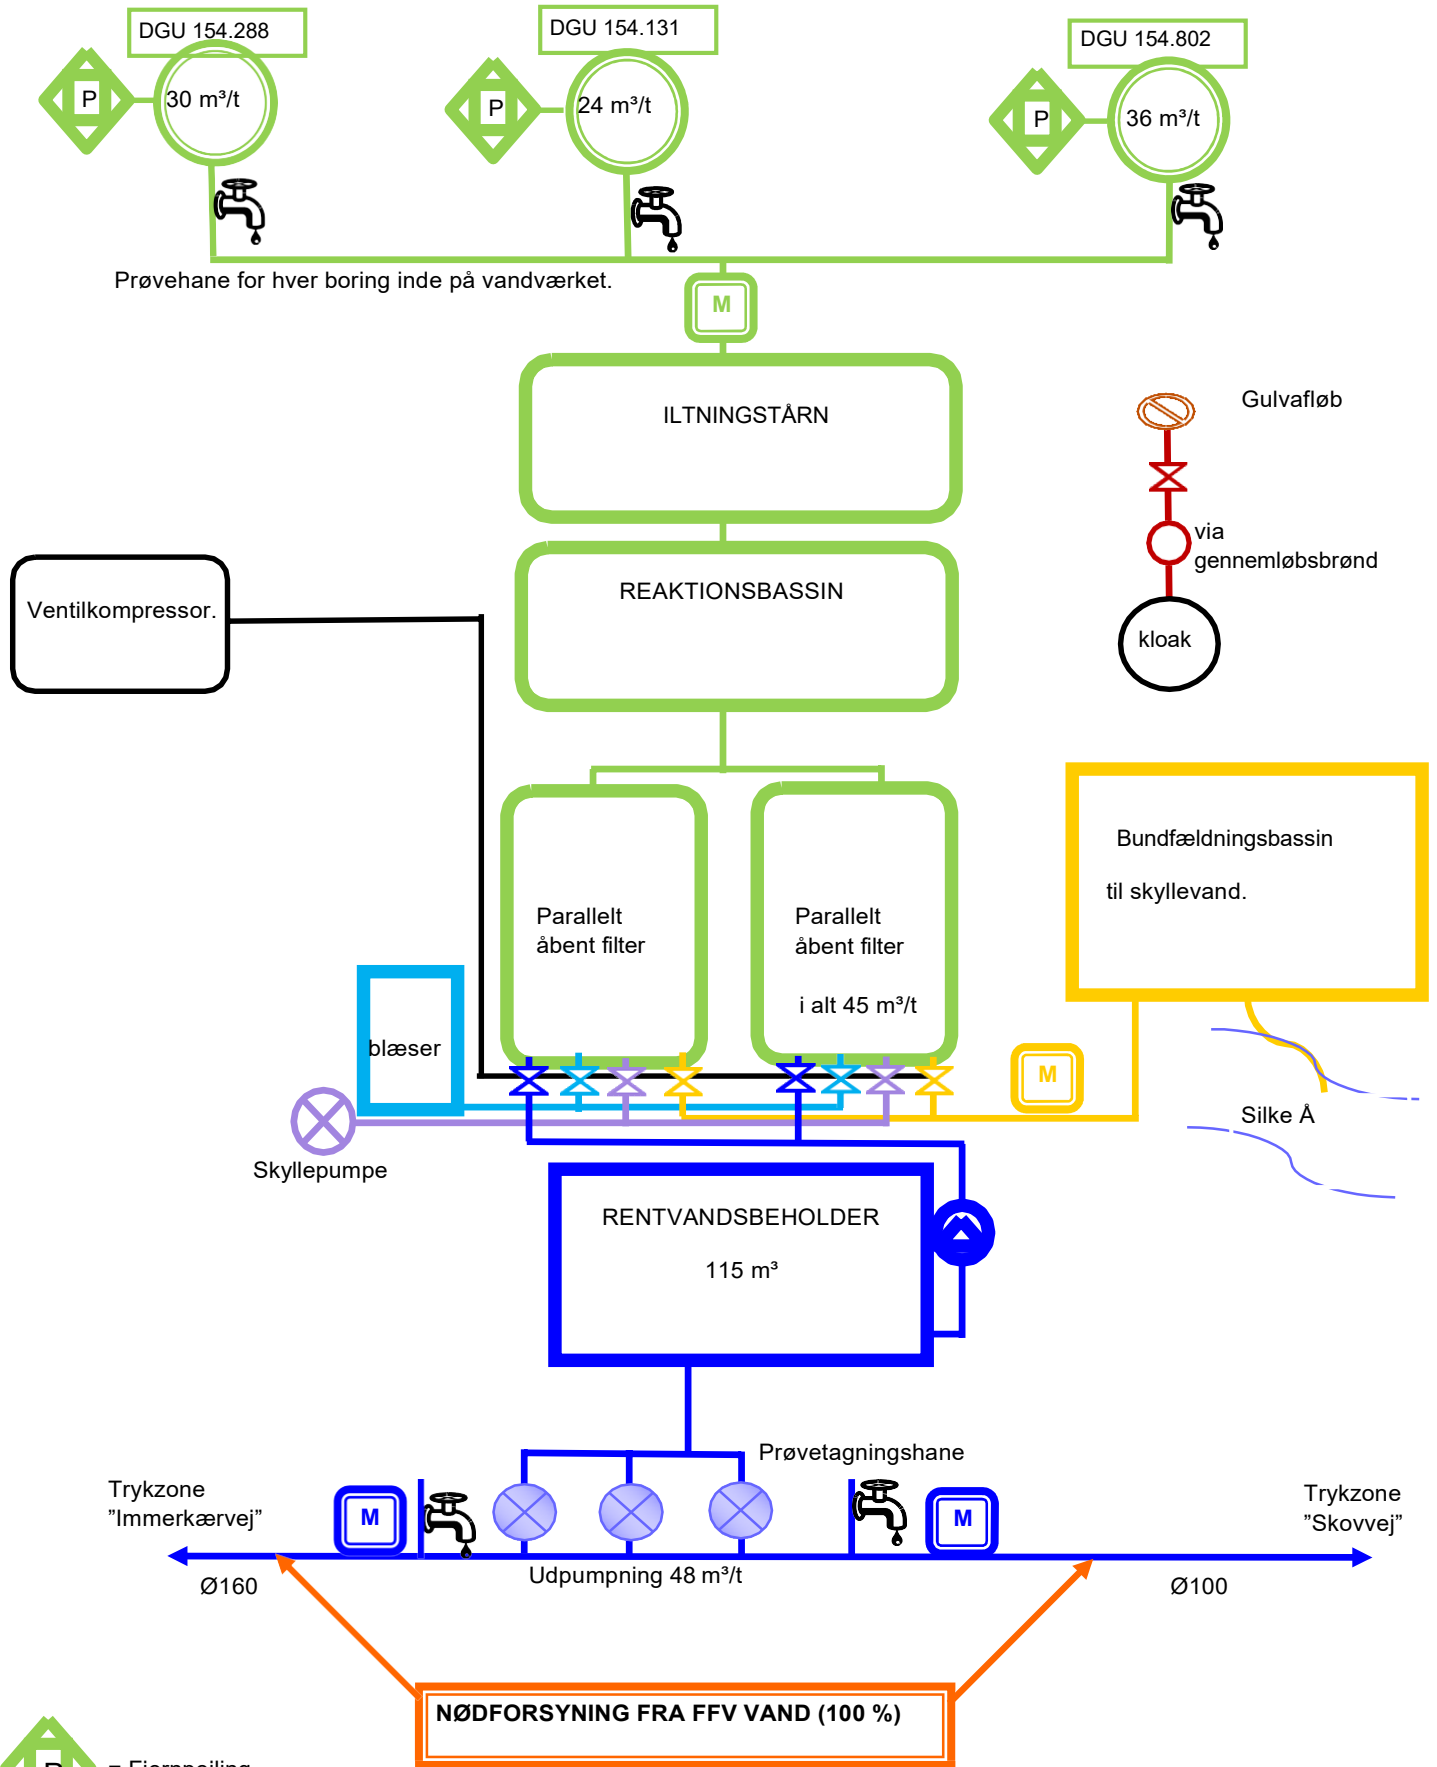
DGU 154.288

P

30 m³/t

DGU 154.131

P

24 m³/t

DGU 154.802

P

36 m³/t

Prøvehane for hver boring inde på vandværket.

M

ILTNINGSTÅRN

Gulvafløb

via gennemløbsbrønd

kloak

Ventilkompressor.

REAKTIONSBASSIN

Parallelt åbent filter

Parallelt åbent filter

i alt 45 m³/t

Bundfældningsbassin

til skyllevand.

blæser

M

Silke Å

Skyllepumpe

RENTVANDSBEHOLDER

115 m³

Prøvetagningshane

Trykzone ”Immerkærvej”

M

M

Trykzone ”Skovvej”

Ø160

Udpumpning 48 m³/t

Ø100

NØDFORSYNING FRA FFV VAND (100 %)

P = Fjernpejling